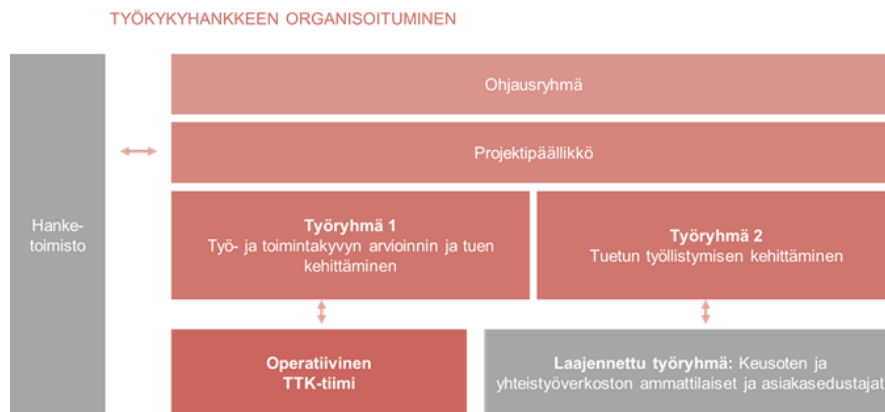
TYÖKYKYHANKKEEN ORGANISOITUMINEN

Hanke-toimisto

Ohjausryhmä

Projektipäällikkö

Työryhmä 1
Työ- ja toimintakyvyn arvioinnin ja tuen kehittäminen

Työryhmä 2
Tuetun työllistymisen kehittäminen

Operatiivinen TTK-tiimi

Laajennettu työryhmä: Keusoten ja yhteistyöverkoston ammattilaiset ja asiakasedustajat